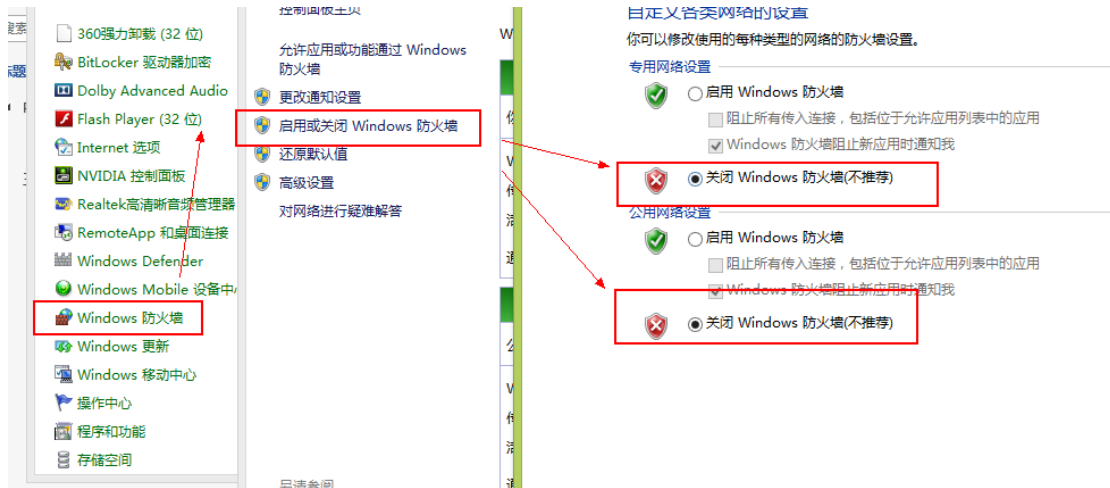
索
题
主

360强力卸载 (32 位)
BitLocker 驱动器加密
Dolby Advanced Audio
Flash Player (32 位)
Internet 选项
NVIDIA 控制面板
Realtek高清晰音频管理器
RemoteApp 和桌面连接
Windows Defender
Windows Mobile 设备中心
Windows 防火墙
Windows 更新
Windows 移动中心
操作中心
程序和功能
存储空间

控制面板主页
允许应用或功能通过 Windows 防火墙
更改通知设置
启用或关闭 Windows 防火墙
还原默认值
高级设置
对网络进行疑难解答
另请参阅

W
你
W
传
活
通
公
W
传
活
通

自定义各类网络的设置
你可以修改使用的每种类型的网络的防火墙设置。
专用网络设置
启用 Windows 防火墙
阻止所有传入连接，包括位于允许应用列表中的应用
Windows 防火墙阻止新应用时通知我
关闭 Windows 防火墙(不推荐)
公用网络设置
启用 Windows 防火墙
阻止所有传入连接，包括位于允许应用列表中的应用
Windows 防火墙阻止新应用时通知我
关闭 Windows 防火墙(不推荐)